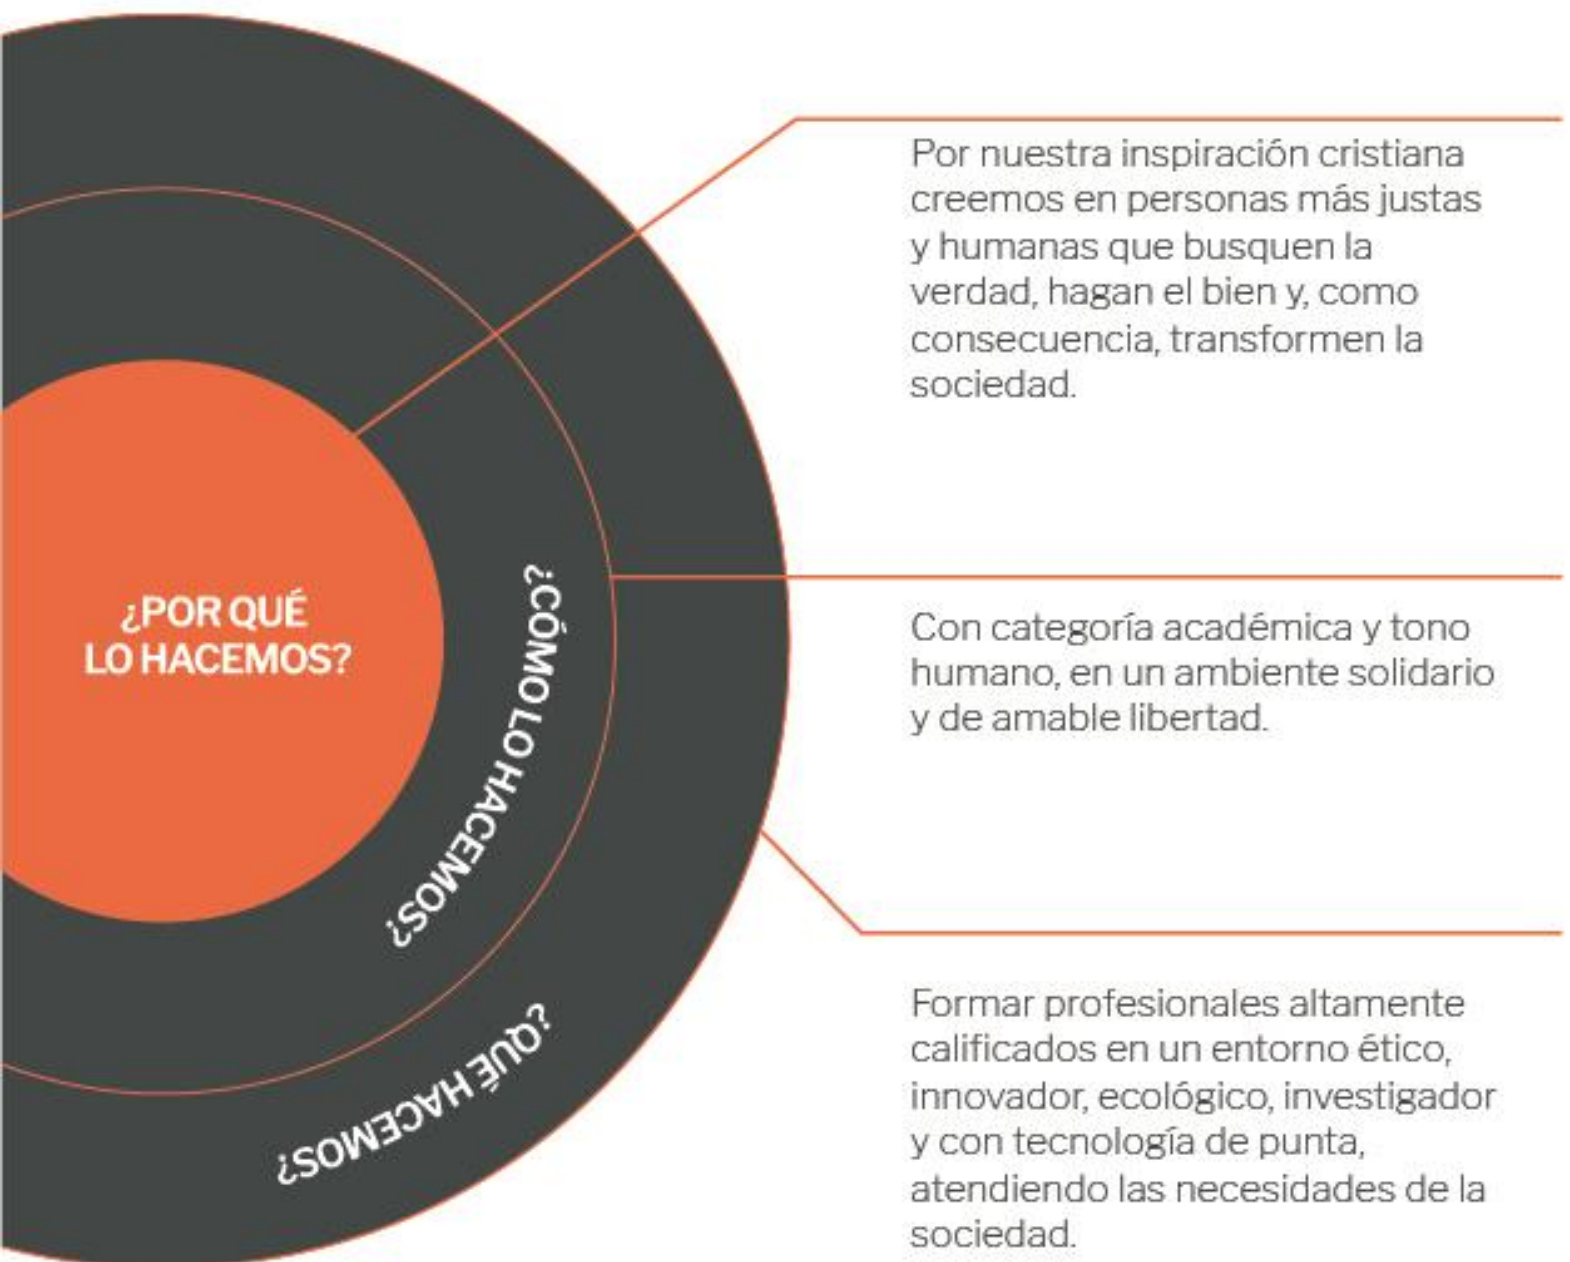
¿POR QUÉ LO HACEMOS?

¿CÓMO LO HACEMOS?

¿QUÉ HACEMOS?

Por nuestra inspiración cristiana creemos en personas más justas y humanas que busquen la verdad, hagan el bien y, como consecuencia, transformen la sociedad.

Con categoría académica y tono humano, en un ambiente solidario y de amable libertad.

Formar profesionales altamente calificados en un entorno ético, innovador, ecológico, investigador y con tecnología de punta, atendiendo las necesidades de la sociedad.